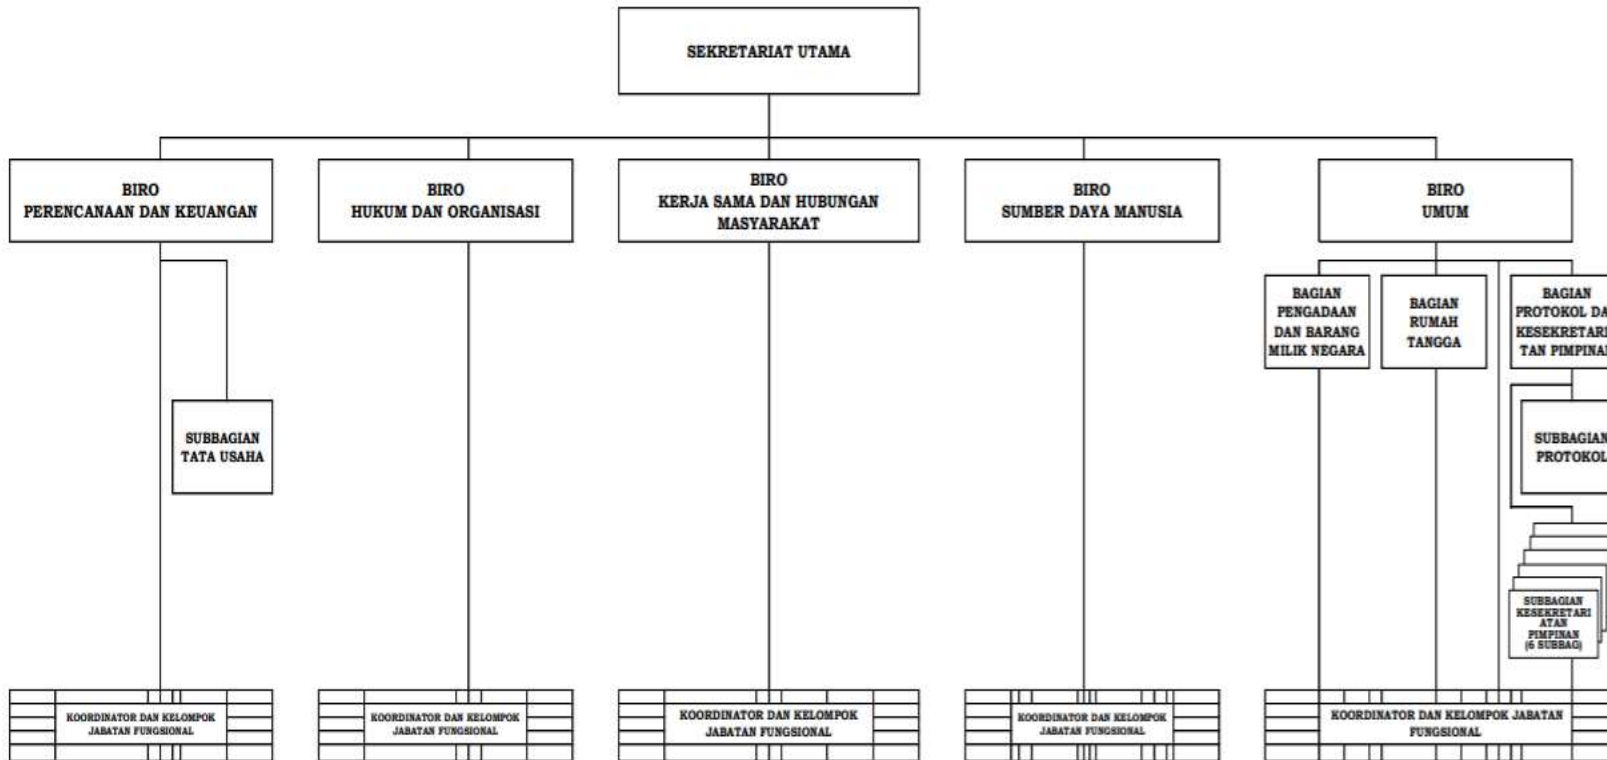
SEKRETARIAT UTAMA

BIRO
PERENCANAAN DAN KEUANGAN

BIRO
HUKUM DAN ORGANISASI

BIRO
KERJA SAMA DAN HUBUNGAN MASYARAKAT

BIRO
SUMBER DAYA MANUSIA

BIRO
UMUM

SUBBAGIAN
TATA USAHA

BAGIAN
PENGADAAN DAN BARANG MILIK NEGARA

BAGIAN
RUMAH TANGGA

BAGIAN
PROTOKOL DA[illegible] KESEKRETARI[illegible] TAN PIMPINA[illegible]

SUBBAGIAN
PROTOKOL

SUBBAGIAN
KESEKRETARIATAN
PIMPINAN
(6 SUBBAG)

KOORDINATOR DAN KELOMPOK JABATAN FUNGSIONAL

KOORDINATOR DAN KELOMPOK JABATAN FUNGSIONAL

KOORDINATOR DAN KELOMPOK JABATAN FUNGSIONAL

KOORDINATOR DAN KELOMPOK JABATAN FUNGSIONAL

KOORDINATOR DAN KELOMPOK JABATAN FUNGSIONAL